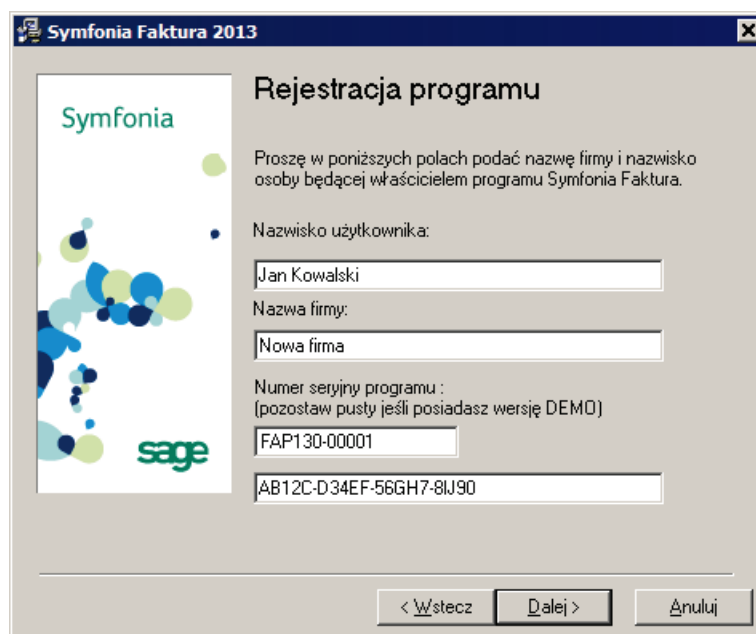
Symfonia Faktura 2013

Symfonia

sage

Rejestracja programu

Proszę w poniższych polach podać nazwę firmy i nazwisko osoby będącej właścicielem programu Symfonia Faktura.

Nazwisko użytkownika:

Jan Kowalski

Nazwa firmy:

Nowa firma

Numer seryjny programu :
(pozostaw pusty jeśli posiadasz wersję DEMO)

FAP130-00001

AB12C-D34EF-56GH7-8IJ90

< Wstecz

Dalej >

Anuluj